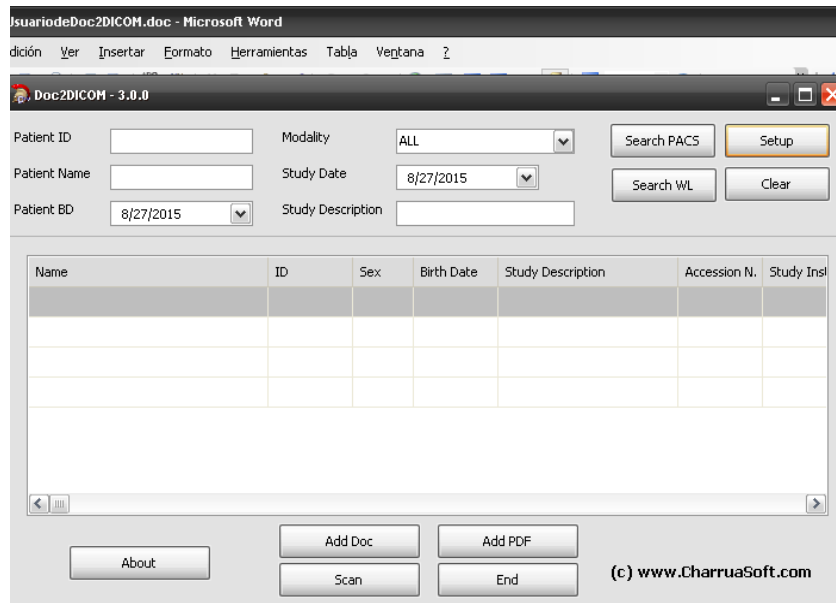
JsuariodeDoc2DICOM.doc - Microsoft Word

dición Ver Insertar Formato Herramientas Tabla Ventana ?

Doc2DICOM - 3.0.0

Patient ID
Patient Name
Patient BD 8/27/2015
Modality ALL
Study Date 8/27/2015
Study Description
Search PACS
Setup
Search WL
Clear

| Name | ID | Sex | Birth Date | Study Description | Accession N. | Study Inst |
|---|---|---|---|---|---|---|
| | | | | | | |
| | | | | | | |
| | | | | | | |
| | | | | | | |

About
Add Doc
Add PDF
Scan
End
(c) www.CharruaSoft.com